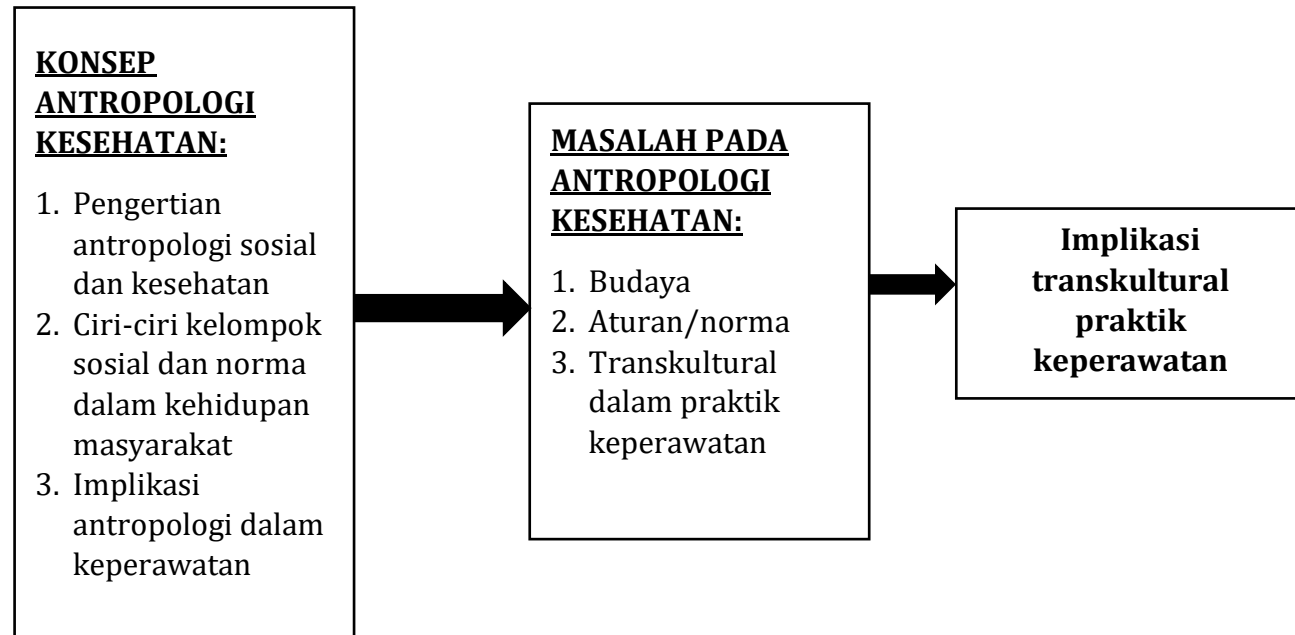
KONSEP ANTROPOLOGI KESEHATAN:

1. Pengertian antropologi sosial dan kesehatan
2. Ciri-ciri kelompok sosial dan norma dalam kehidupan masyarakat
3. Implikasi antropologi dalam keperawatan

MASALAH PADA ANTROPOLOGI KESEHATAN:

1. Budaya
2. Aturan/norma
3. Transkultural dalam praktik keperawatan

Implikasi transkultural praktik keperawatan